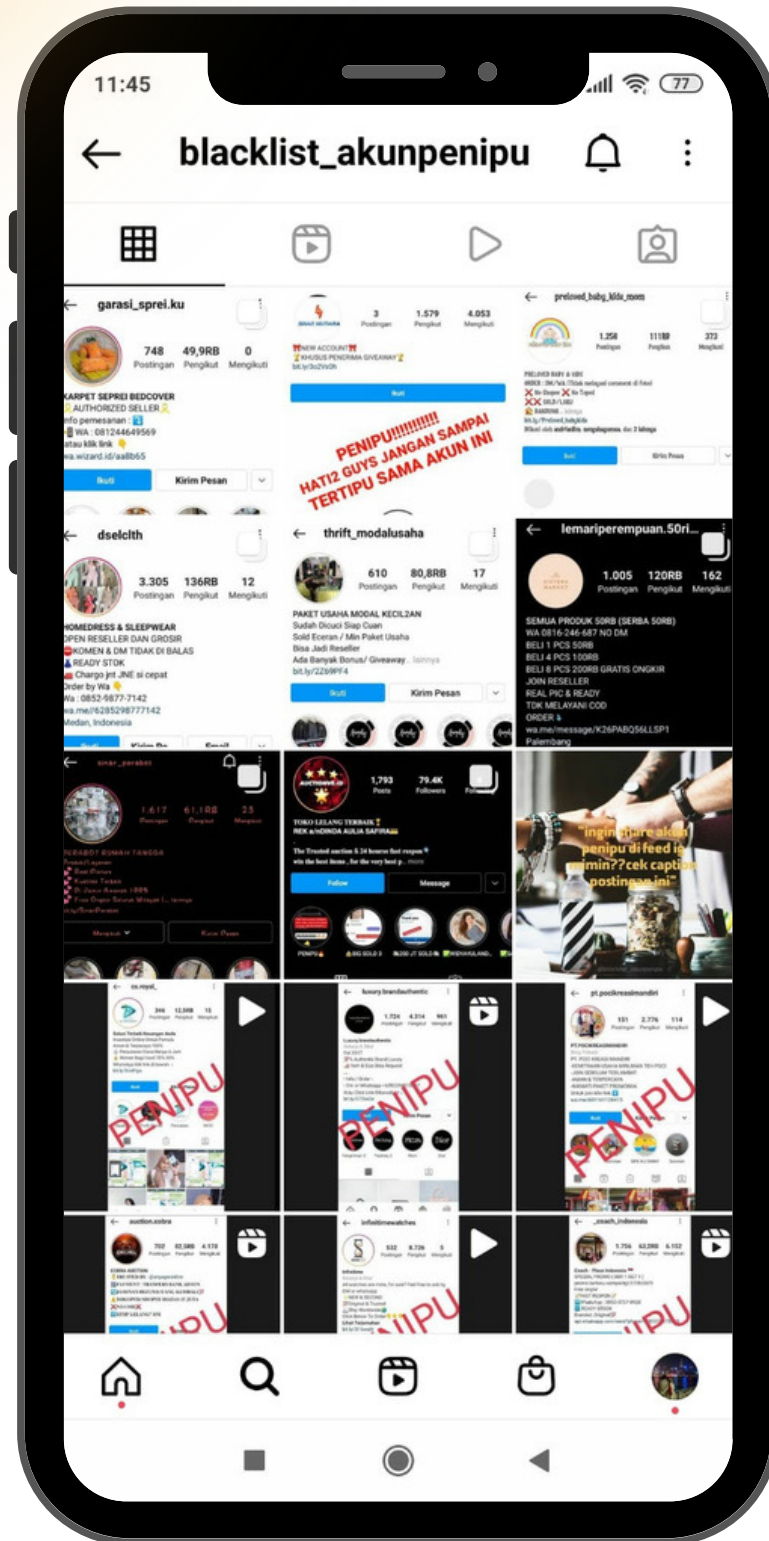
11:45

77

blacklist_akunpenipu

garasi_sprei.ku

748 Postingan 49,9RB Pengikut 0 Mengikuti

KARPET SEPREI BEDCOVER
AUTHORIZED SELLER
Info pemesanan :
WA : 081244649569
atau klik link
wa.wizard.id/aa8b65

Ikuti Kirim Pesan

3 Postingan 1.579 Pengikut 4.053 Mengikuti

NEW ACCOUNT
KHUSUS PENERIMA GIVEAWAY
bit.ly/3o2Vn0h

Ikuti

PENIPU!!!!!!!!!!
HATI2 GUYS JANGAN SAMPAI TERTIPU SAMA AKUN INI

preloved_baby_kids_room

1.258 Postingan 111RB Pengikut 373 Mengikuti

PRELOVED BABY & KIDS

Ikuti Kirim Pesan

dselclth

3.305 Postingan 136RB Pengikut 12 Mengikuti

HOMEDRESS & SLEEPWEAR
OPEN RESELLER DAN GROSIR
KOMEN & DM TIDAK DI BALAS
READY STOK
Chargo jnt JNE si cepat
Order by Wa
Wa : 0852-9877-7142
wa.me/6285298777142
Medan, Indonesia

thrift_modalusaha

610 Postingan 80,8RB Pengikut 17 Mengikuti

PAKET USAHA MODAL KECIL2AN
Sudah Dicuci Siap Cuan
Sold Eceran / Min Paket Usaha
Bisa Jadi Reseller
Ada Banyak Bonus/ Giveaway... lainnya
bit.ly/2Z69PF4

Ikuti Kirim Pesan

lemariperempuan.50ri...

1.005 Postingan 120RB Pengikut 162 Mengikuti

SEMUA PRODUK 50RB (SERBA 50RB)
WA 0816-246-687 NO DM
BELI 1 PCS 50RB
BELI 4 PCS 100RB
BELI 8 PCS 200RB GRATIS ONGKIR
JOIN RESELLER
REAL PIC & READY
TDK MELAYANI COD
ORDER
wa.me/message/K26PABQ56LL5P1
Palembang

sinar_perabot

1.617 Postingan 61,1RB Pengikut 25 Mengikuti

PERABOT RUMAH TANGGA

Mengikuti Kirim Pesan

1,793 Posts 79.4K Followers

TOKO LELANG TERBAIK
REK a/nDINDA AULIA SAFIRA

The Trusted auction & 24 hourse fast respon
win the best items , for the very best p... more

Follow Message

PENIPU BIG SOLD 3 200 JT SOLD

"ingin share akun penipu di feed ig mimin??cek caption postingan ini"

cs.royal_

PENIPU

luxury.brandauthentic

PENIPU

pt.pocikreasimandiri

PENIPU

auction.zebra

PENIPU

infoblitzwatches

PENIPU

_coach_indonesia